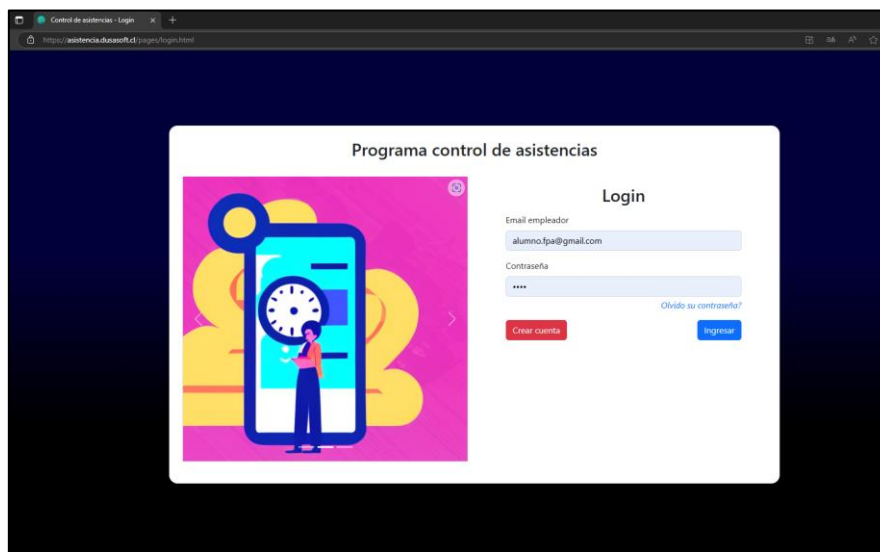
Control de asistencias - Login

https://asistencia.dusasoft.cl/pages/login.html

Programa control de asistencias

Login

Email empleador

alumno.fpa@gmail.com

Contraseña

••••

Olvido su contraseña?

Crear cuenta

Ingresar